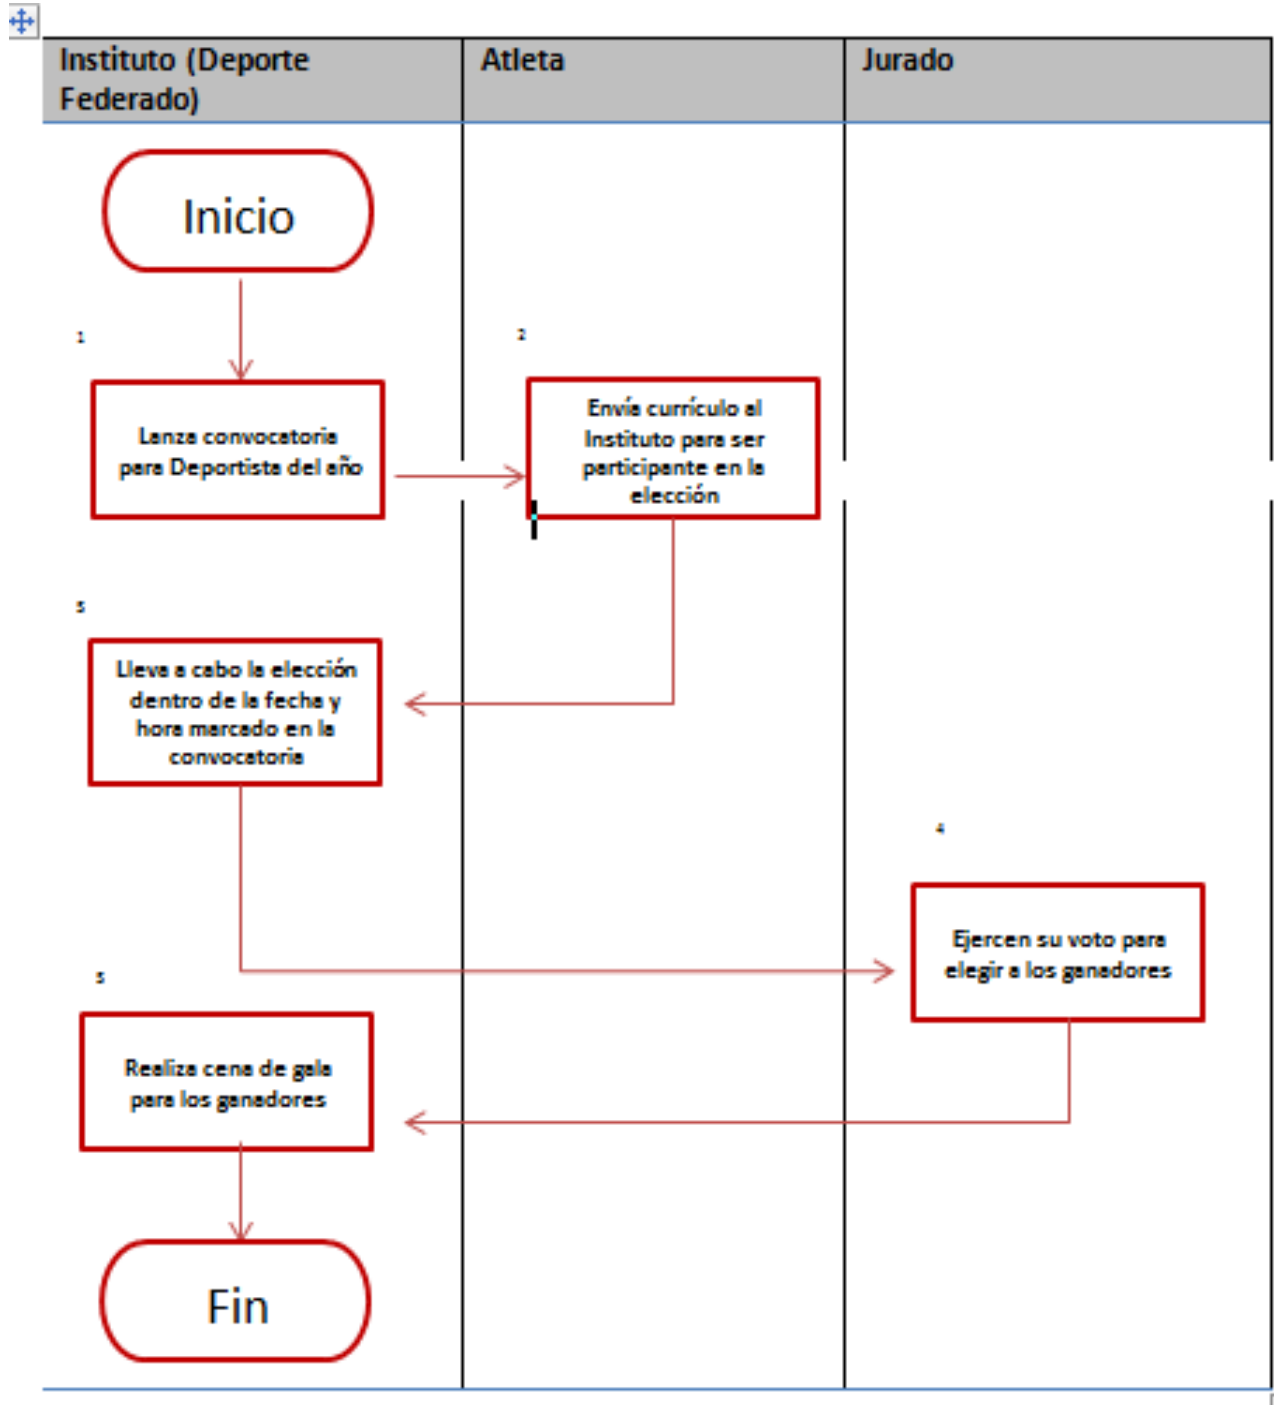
| Instituto (Deporte Federado) | Atleta | Jurado |
|---|---|---|

Inicio

1

Lanza convocatoria para Deportista del año

2

Envía currículo al Instituto para ser participante en la elección

3

Lleva a cabo la elección dentro de la fecha y hora marcado en la convocatoria

4

Ejercen su voto para elegir a los ganadores

5

Realiza cena de gala para los ganadores

Fin